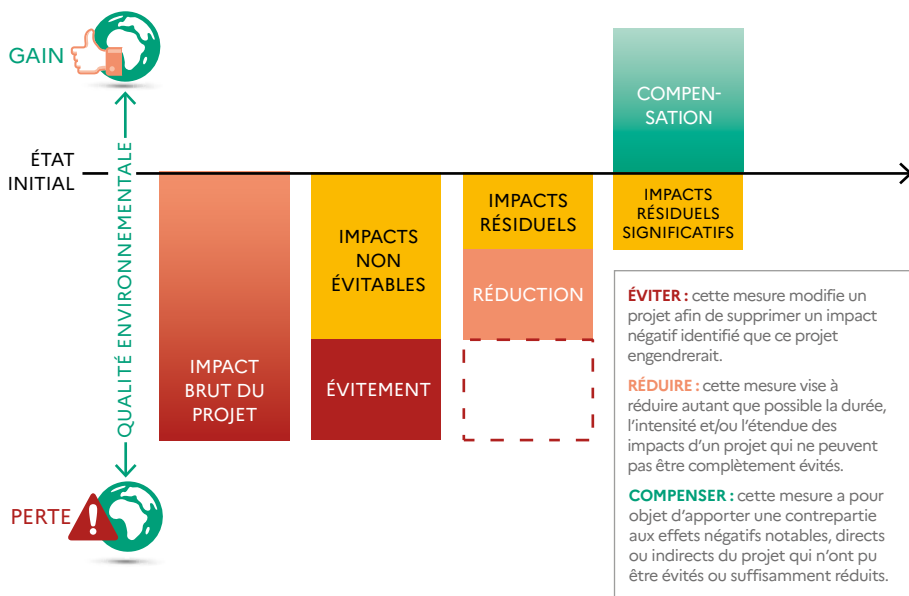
GAIN

QUALITÉ ENVIRONNEMENTALE

ÉTAT INITIAL

PERTE

IMPACT BRUT DU PROJET

IMPACTS NON ÉVITABLES

ÉVITEMENT

IMPACTS RÉSIDUELS

RÉDUCTION

COMPEN-SATION

IMPACTS RÉSIDUELS SIGNIFICATIFS

ÉVITER : cette mesure modifie un projet afin de supprimer un impact négatif identifié que ce projet engendrerait.

RÉDUIRE : cette mesure vise à réduire autant que possible la durée, l'intensité et/ou l'étendue des impacts d'un projet qui ne peuvent pas être complètement évités.

COMPENSER : cette mesure a pour objet d'apporter une contrepartie aux effets négatifs notables, directs ou indirects du projet qui n'ont pu être évités ou suffisamment réduits.